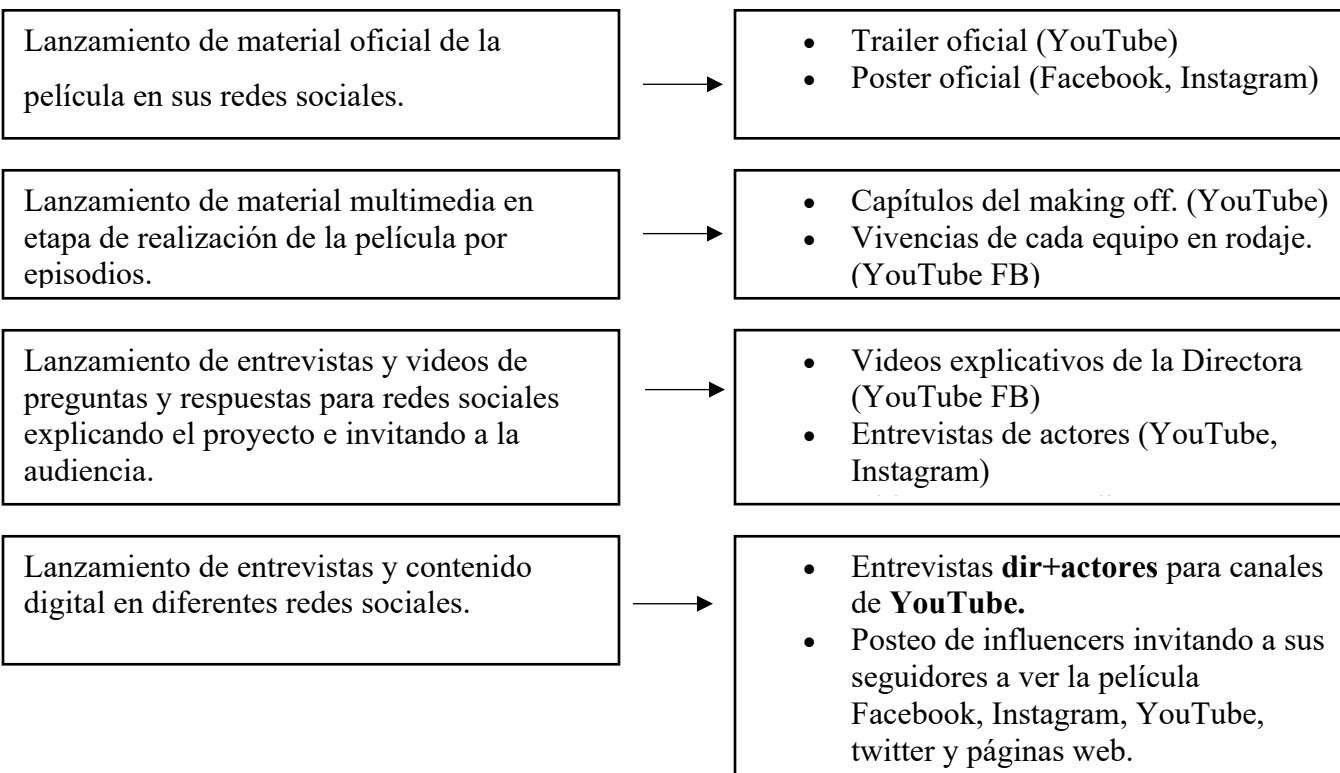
Lanzamiento de material oficial de la película en sus redes sociales.

- Trailer oficial (YouTube)
- Poster oficial (Facebook, Instagram)

Lanzamiento de material multimedia en etapa de realización de la película por episodios.

- Capítulos del making off. (YouTube)
- Vivencias de cada equipo en rodaje. (YouTube FB)

Lanzamiento de entrevistas y videos de preguntas y respuestas para redes sociales explicando el proyecto e invitando a la audiencia.

- Videos explicativos de la Directora (YouTube FB)
- Entrevistas de actores (YouTube, Instagram)

Lanzamiento de entrevistas y contenido digital en diferentes redes sociales.

- Entrevistas **dir+actores** para canales de **YouTube.**
- Posteo de influencers invitando a sus seguidores a ver la película Facebook, Instagram, YouTube, twitter y páginas web.